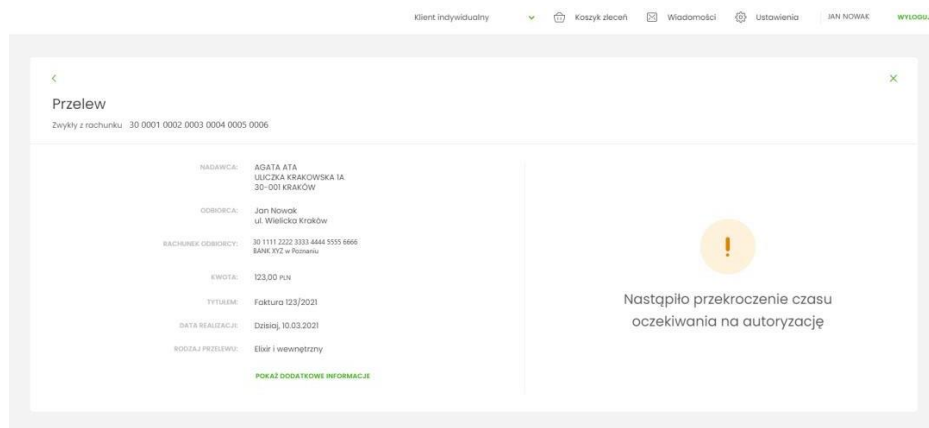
Klient indywidualny Koszyk zleceń Wiadomości Ustawienia JAN NOWAK WYLOGU

<

×

Przelew

Zwykły z rachunku 30 0001 0002 0003 0004 0005 0006

NADAWCA: AGATA ATA ULICZKA KRAKOWSKA 1A 30-001 KRAKÓW

ODBIORCA: Jan Nowok ul. Wielicka Kraków

RACHUNEK ODBIORCY: 30 1111 2222 3333 4444 5555 6666 BANK XYZ w Poznaniu

KWOTA: 123,00 PLN

TYTUŁEM: Faktura 123/2021

DATA REALIZACJI: Dzisiaj, 10.03.2021

RODZAJ PRZELEWU: Elixir i wewnętrzny

POKAŻ DODATKOWE INFORMACJE

!

Nastąpiło przekroczenie czasu oczekiwania na autoryzację